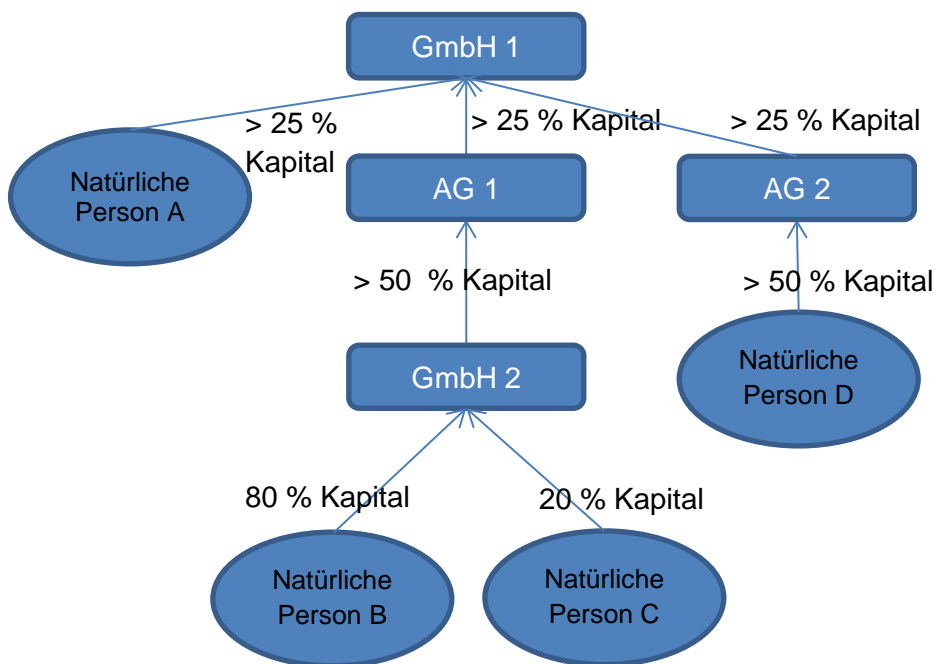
GmbH 1

> 25 % Kapital

> 25 % Kapital

> 25 % Kapital

Natürliche Person A

AG 1

AG 2

> 50 % Kapital

> 50 % Kapital

GmbH 2

Natürliche Person D

80 % Kapital

20 % Kapital

Natürliche Person B

Natürliche Person C